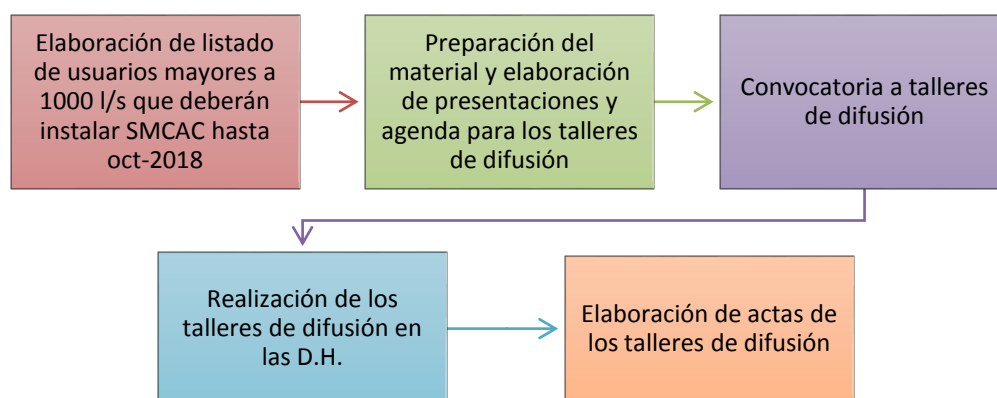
Elaboración de listado de usuarios mayores a 1000 l/s que deberán instalar SMCAC hasta oct-2018

Preparación del material y elaboración de presentaciones y agenda para los talleres de difusión

Convocatoria a talleres de difusión

Realización de los talleres de difusión en las D.H.

Elaboración de actas de los talleres de difusión